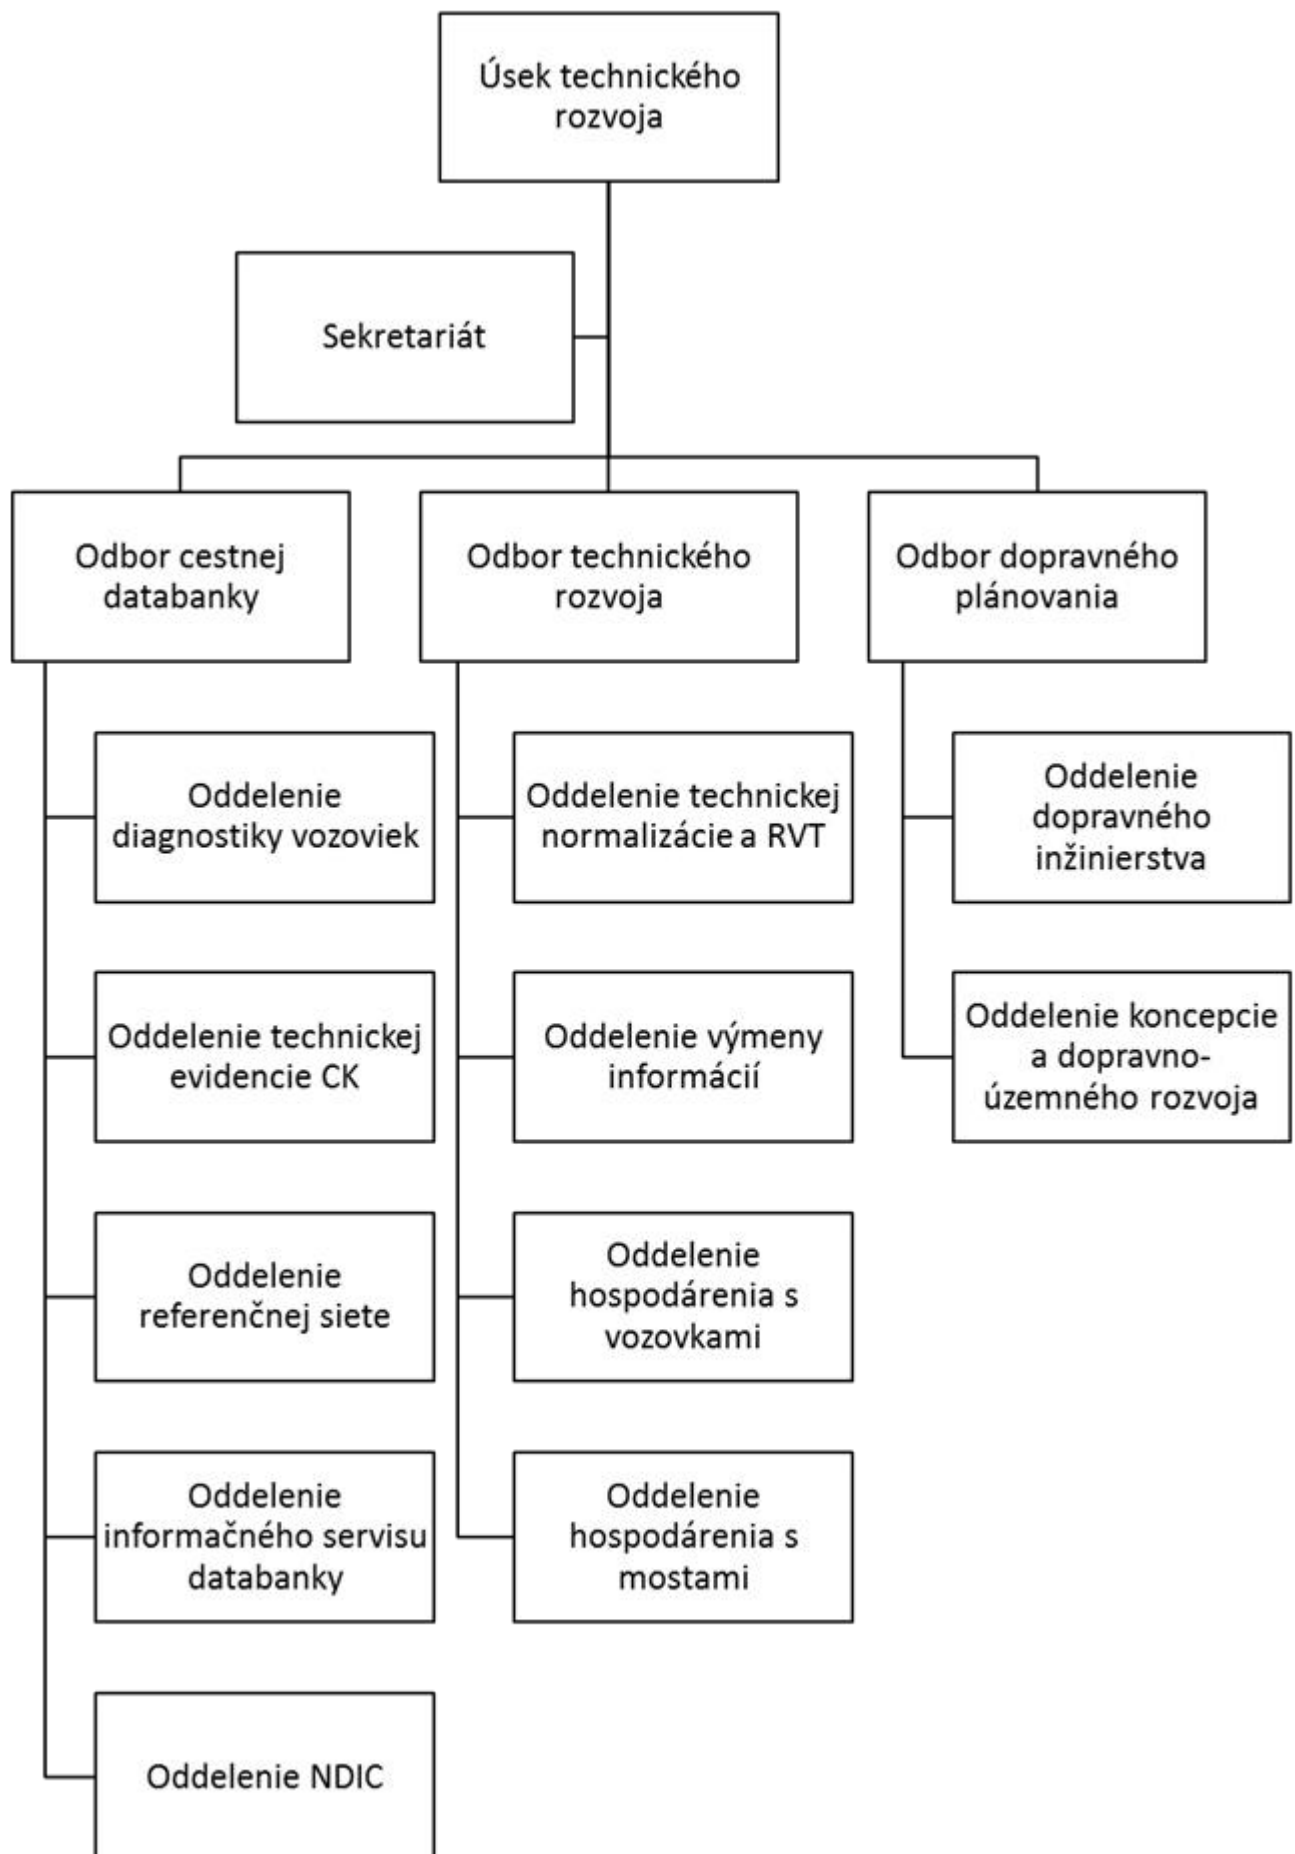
Úsek technického rozvoja

Sekretariát

Odbor cestnej databanky

Odbor technického rozvoja

Odbor dopravného plánovania

Oddelenie diagnostiky vozoviek

Oddelenie technickej evidencie CK

Oddelenie referenčnej siete

Oddelenie informačného servisu databanky

Oddelenie NDIC

Oddelenie technickej normalizácie a RVT

Oddelenie výmeny informácií

Oddelenie hospodárenia s vozovkami

Oddelenie hospodárenia s mostami

Oddelenie dopravného inžinierstva

Oddelenie koncepcie a dopravno-územného rozvoja